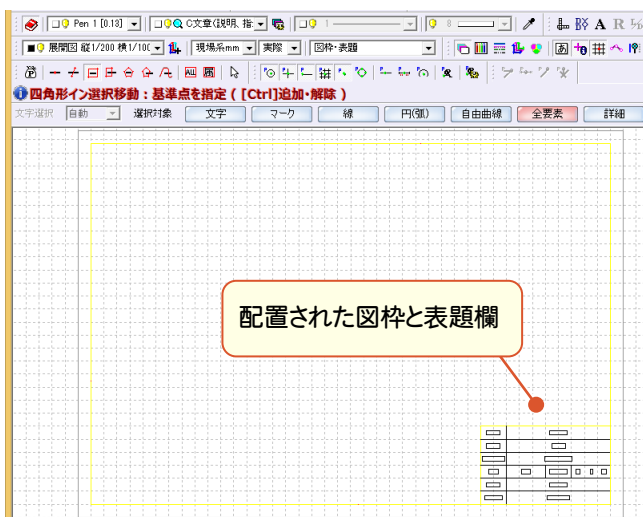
Pen 1 [0.13]
C文章(説明、指
1
展開図 縦1/200 横1/100
現場系mm
実際
図枠・表題
A R
四角形イン選択移動：基準点を指定（[Ctrl]追加・解除）
文字選択 自動 選択対象 文字 マーク 線 円(弧) 自由曲線 全要素 詳細
配置された図枠と表題欄